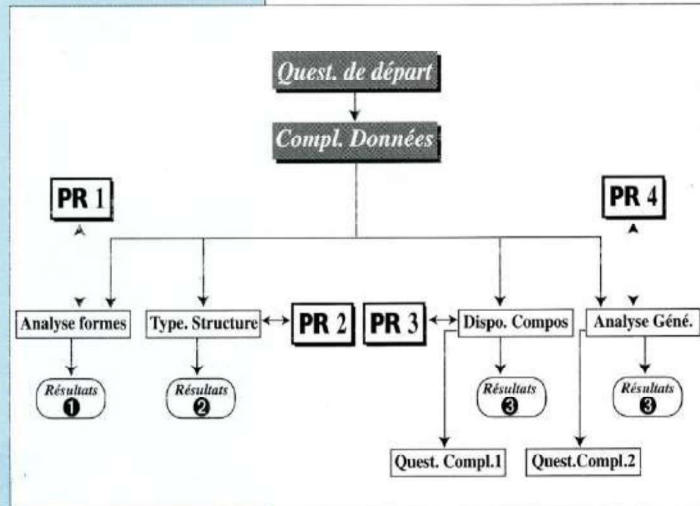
Quest. de départ

Compl. Données

PR 1

PR 4

Analyse formes

Type. Structure

PR 2

PR 3

Dispo. Compos

Analyse Géné.

Résultats ❶

Résultats ❷

Résultats ❸

Résultats ❸

Quest. Compl.1

Quest.Compl.2